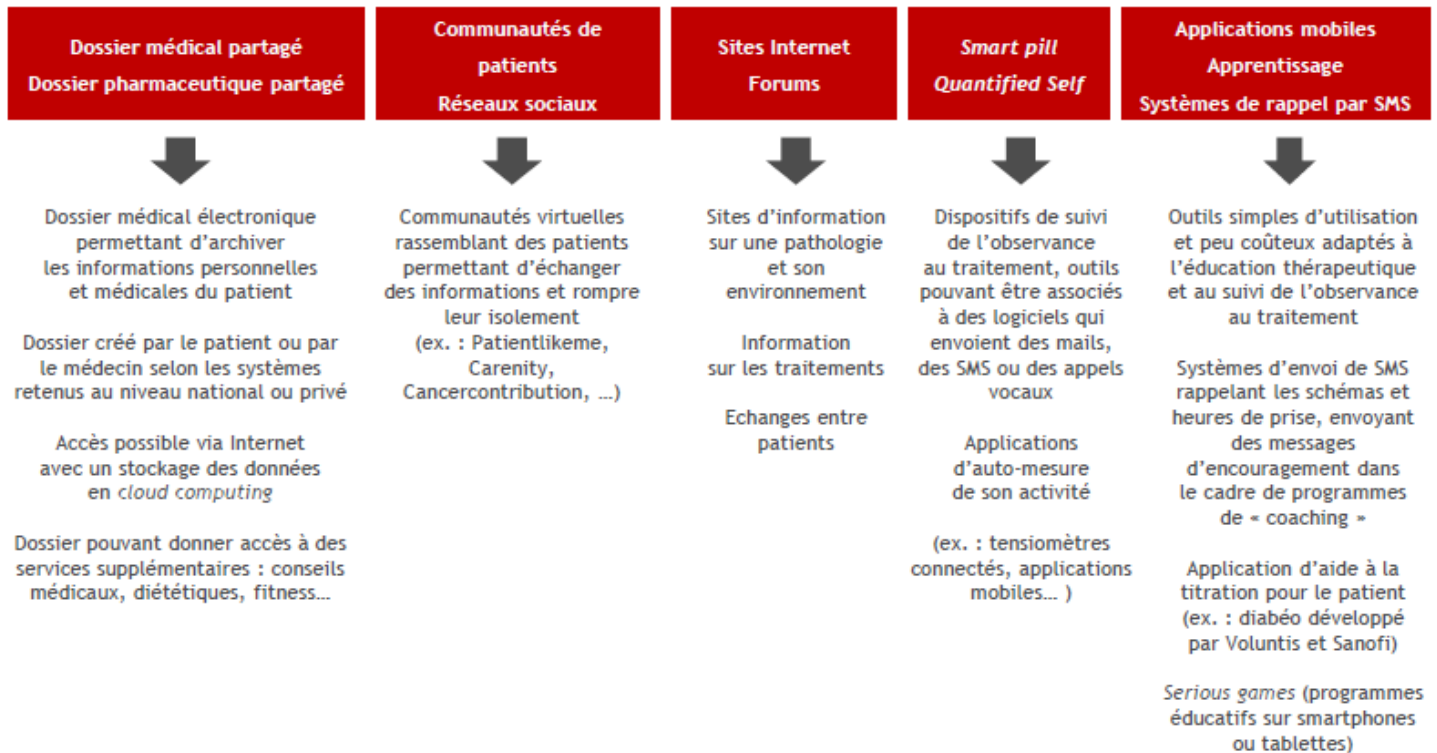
Dossier médical partagé
Dossier pharmaceutique partagé

Dossier médical électronique permettant d'archiver les informations personnelles et médicales du patient

Dossier créé par le patient ou par le médecin selon les systèmes retenus au niveau national ou privé

Accès possible via Internet avec un stockage des données en cloud computing

Dossier pouvant donner accès à des services supplémentaires : conseils médicaux, diététiques, fitness…

Communautés de patients
Réseaux sociaux

Communautés virtuelles rassemblant des patients permettant d'échanger des informations et rompre leur isolement (ex. : Patientlikeme, Carenity, Cancercontribution, …)

Sites Internet
Forums

Sites d'information sur une pathologie et son environnement

Information sur les traitements

Echanges entre patients

Smart pill
Quantified Self

Dispositifs de suivi de l'observance au traitement, outils pouvant être associés à des logiciels qui envoient des mails, des SMS ou des appels vocaux

Applications d'auto-mesure de son activité

(ex. : tensiomètres connectés, applications mobiles… )

Applications mobiles
Apprentissage
Systèmes de rappel par SMS

Outils simples d'utilisation et peu coûteux adaptés à l'éducation thérapeutique et au suivi de l'observance au traitement

Systèmes d'envoi de SMS rappelant les schémas et heures de prise, envoyant des messages d'encouragement dans le cadre de programmes de « coaching »

Application d'aide à la titration pour le patient (ex. : diabéo développé par Voluntis et Sanofi)

Serious games (programmes éducatifs sur smartphones ou tablettes)